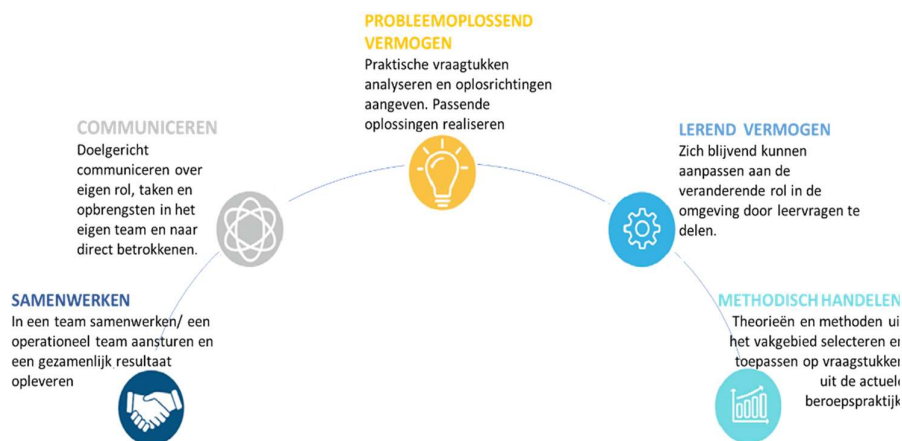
PROBLEEMOPLOSSEND VERMOGEN
Praktische vraagtukken analyseren en oplosrichtingen aangeven. Passende oplossingen realiseren

COMMUNICEREN
Doelgericht communiceren over eigen rol, taken en opbrengsten in het eigen team en naar direct betrokkenen.

LEREND VERMOGEN
Zich blijvend kunnen aanpassen aan de veranderende rol in de omgeving door leervragen te delen.

SAMENWERKEN
In een team samenwerken/ een operationeel team aansturen en een gezamenlijk resultaat opleveren

METHODISCH HANDELEN
Theorieën en methoden ui het vakgebied selecteren en toepassen op vraagstukken uit de actuele beroepspraktijk